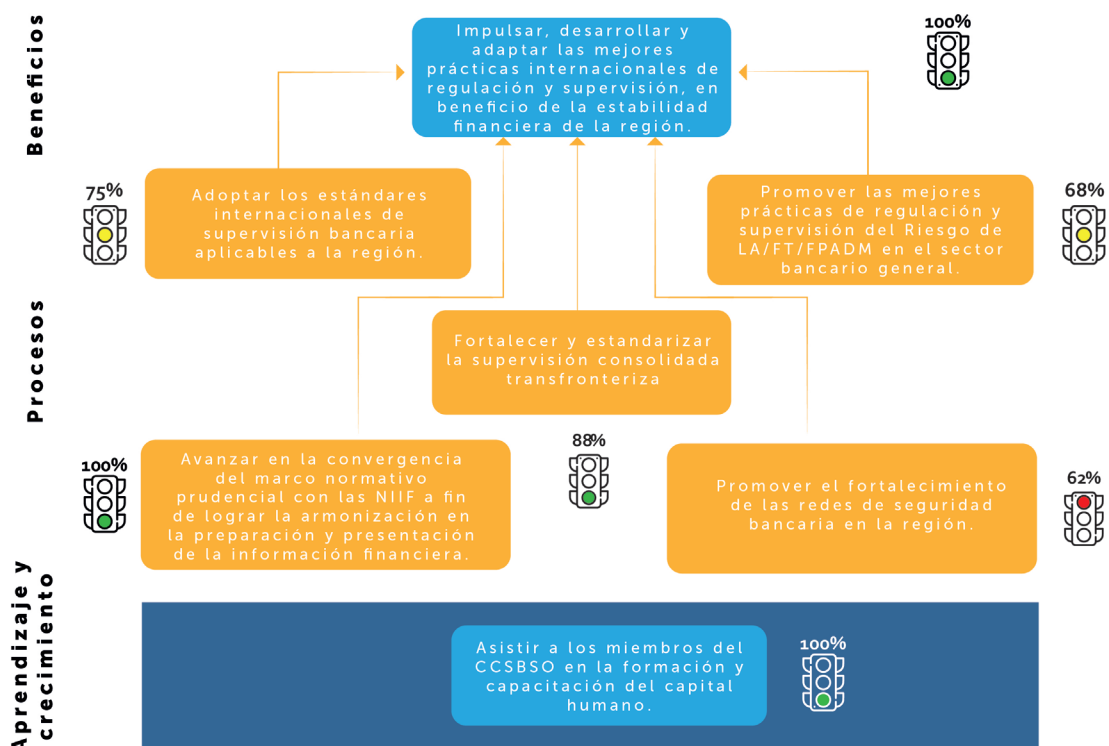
Beneficios

Impulsar, desarrollar y adaptar las mejores prácticas internacionales de regulación y supervisión, en beneficio de la estabilidad financiera de la región.

100%

75%

Adoptar los estándares internacionales de supervisión bancaria aplicables a la región.

Promover las mejores prácticas de regulación y supervisión del Riesgo de LA/FT/FPADM en el sector bancario general.

68%

Procesos

Fortalecer y estandarizar la supervisión consolidada transfronteriza

100%

Avanzar en la convergencia del marco normativo prudencial con las NIIF a fin de lograr la armonización en la preparación y presentación de la información financiera.

88%

Promover el fortalecimiento de las redes de seguridad bancaria en la región.

62%

Aprendizaje y crecimiento

Asistir a los miembros del CCSBSO en la formación y capacitación del capital humano.

100%